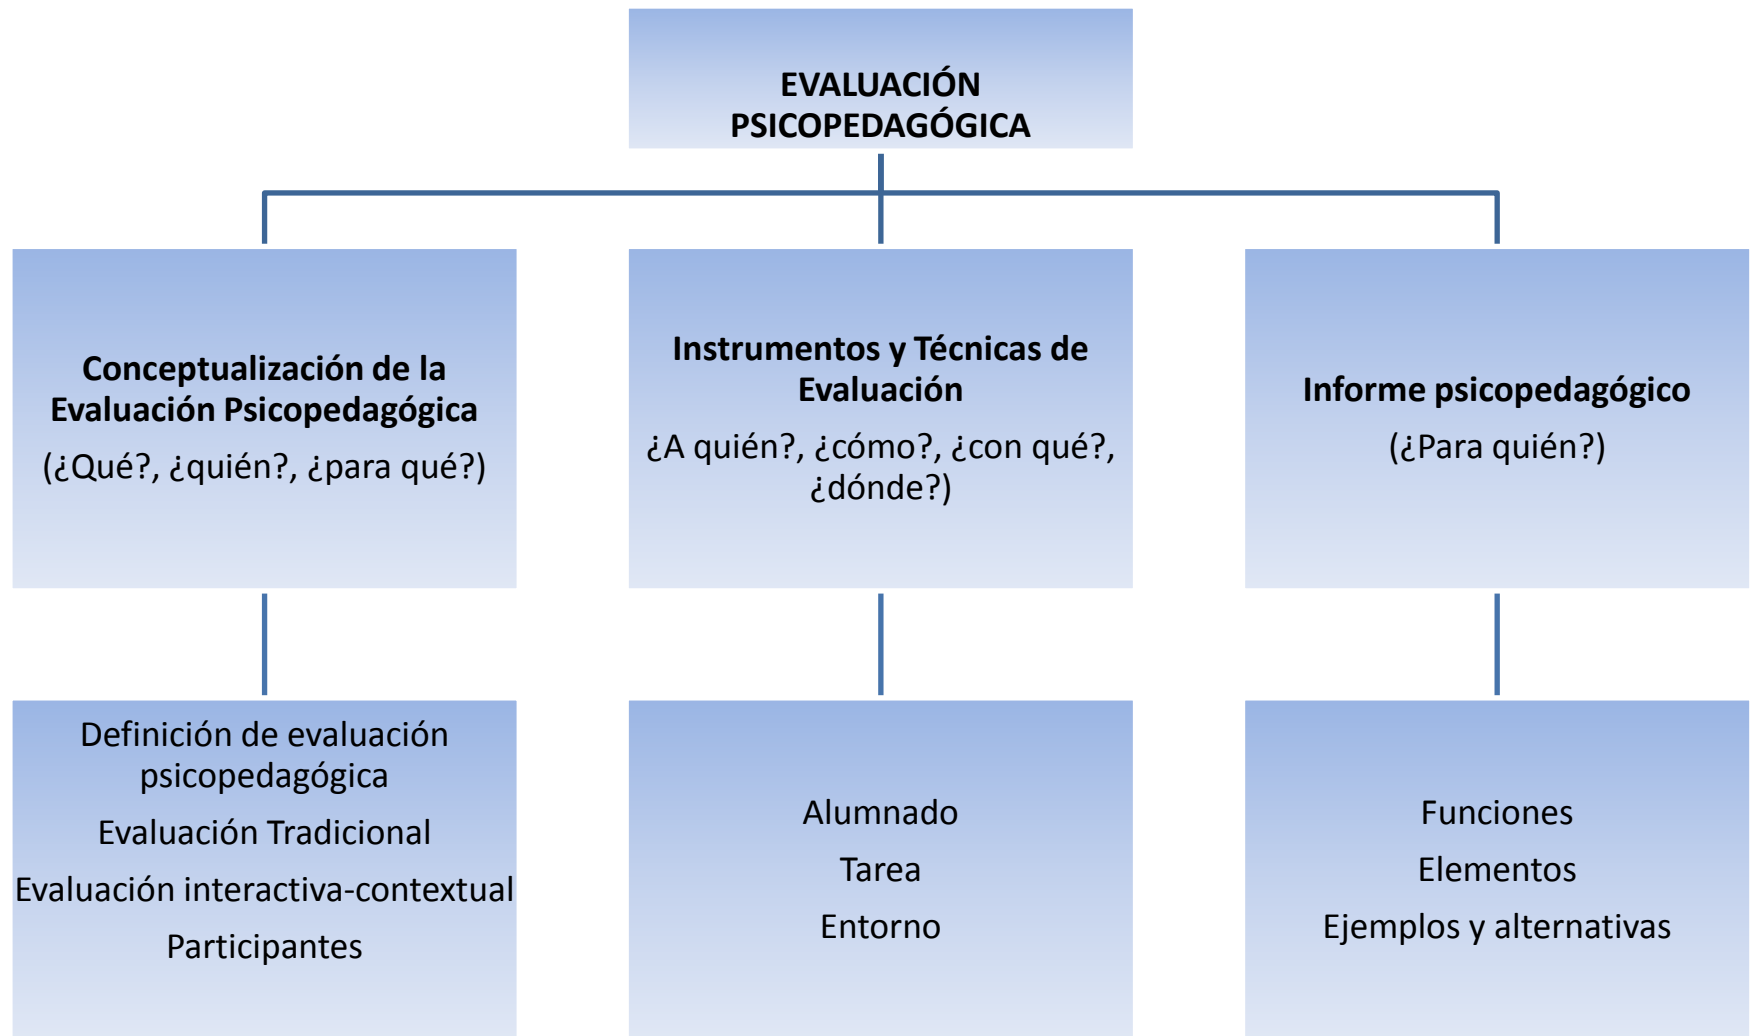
EVALUACIÓN PSICOPEDAGÓGICA

Conceptualización de la Evaluación Psicopedagógica
(¿Qué?, ¿quién?, ¿para qué?)

Instrumentos y Técnicas de Evaluación
¿A quién?, ¿cómo?, ¿con qué?, ¿dónde?)

Informe psicopedagógico
(¿Para quién?)

Definición de evaluación psicopedagógica
Evaluación Tradicional
Evaluación interactiva-contextual
Participantes

Alumnado
Tarea
Entorno

Funciones
Elementos
Ejemplos y alternativas